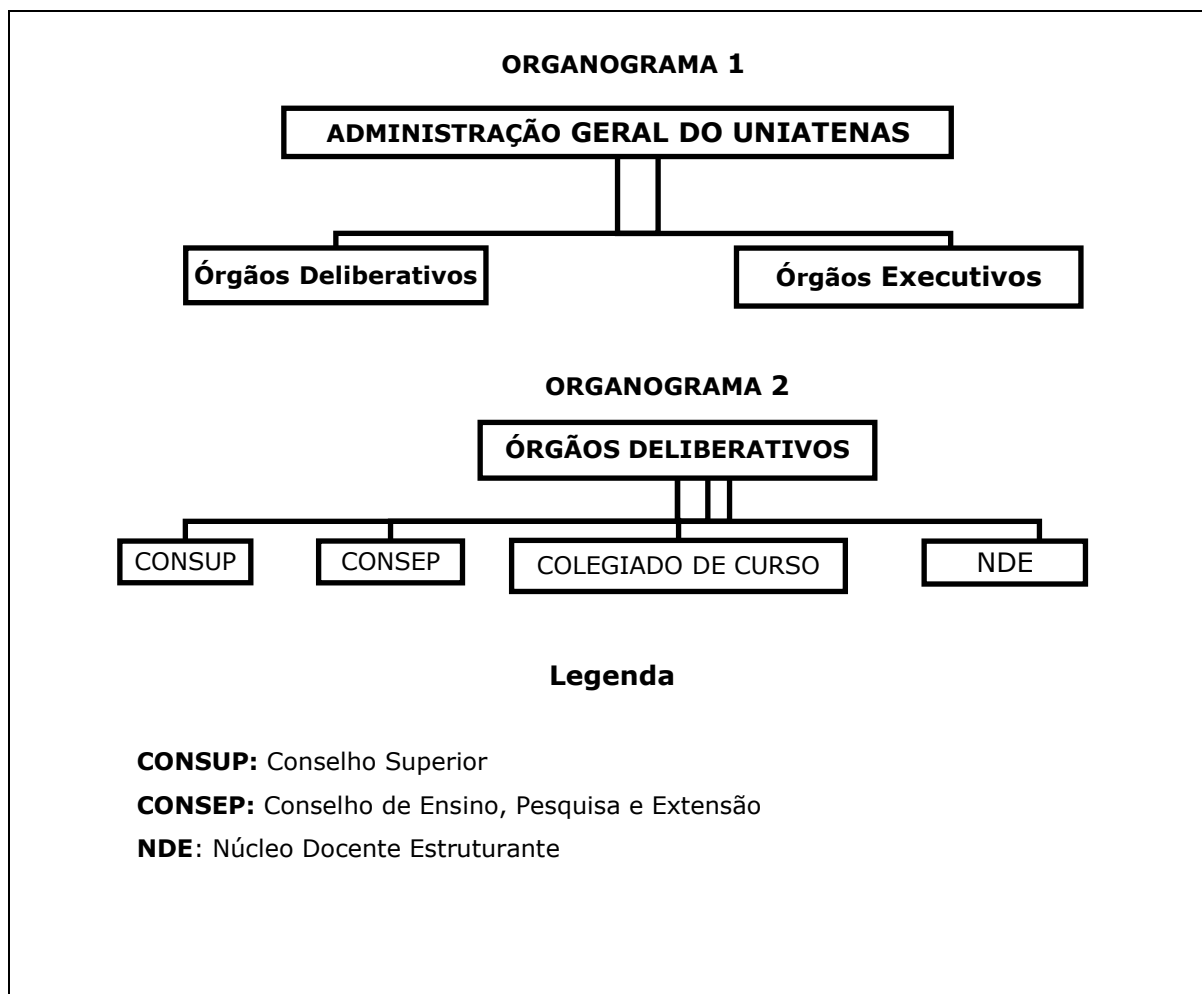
ORGANOGRAMA 1

ADMINISTRAÇÃO GERAL DO UNIATENAS

Órgãos Deliberativos

Órgãos Executivos

ORGANOGRAMA 2

ÓRGÃOS DELIBERATIVOS

CONSUP

CONSEP

COLEGIADO DE CURSO

NDE

Legenda

CONSUP: Conselho Superior

CONSEP: Conselho de Ensino, Pesquisa e Extensão

NDE: Núcleo Docente Estruturante